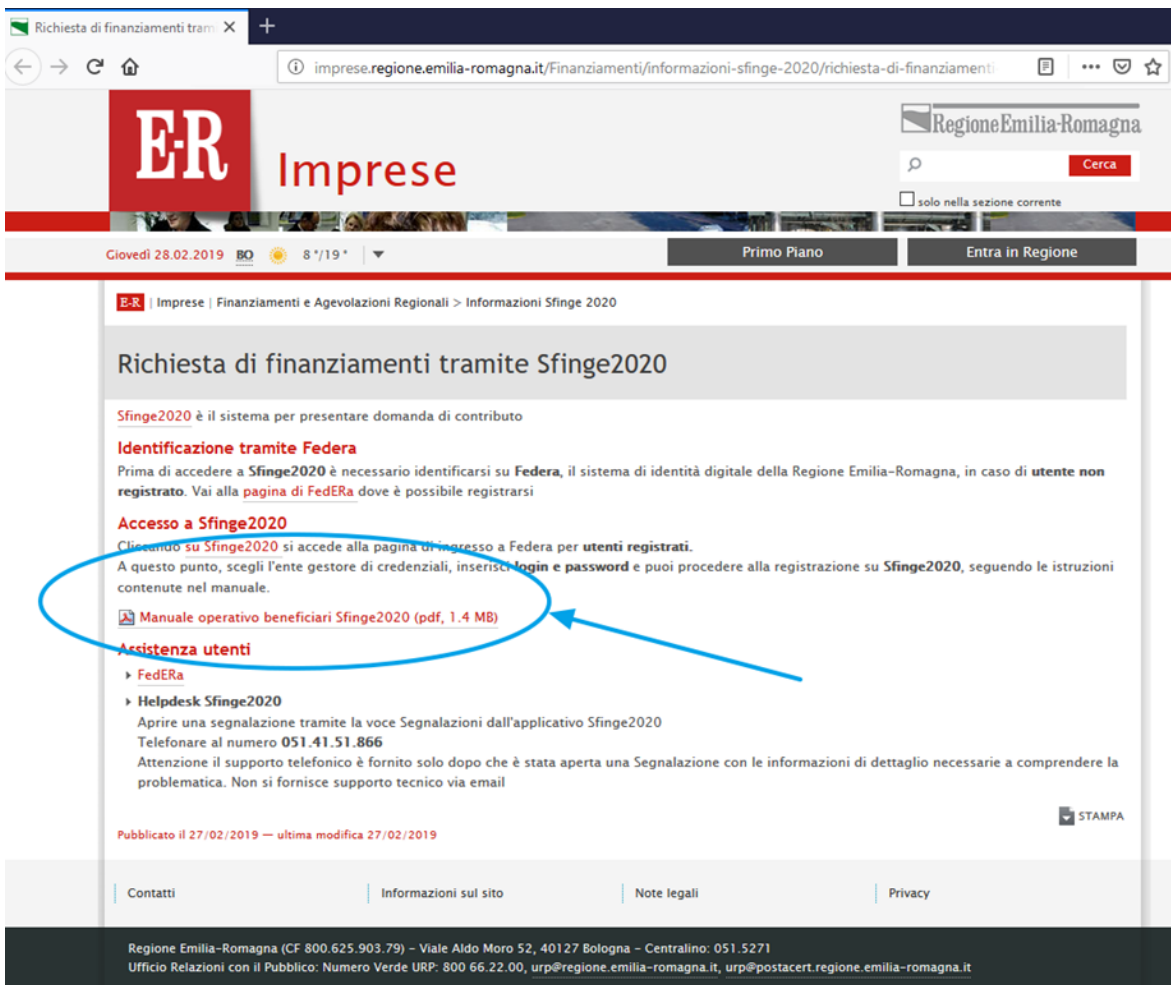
Richiesta di finanziamenti tram ✕ +

imprese.regione.emilia-romagna.it/Finanziamenti/informazioni-sfinge-2020/richiesta-di-finanziamenti

E-R Imprese

RegioneEmilia-Romagna

Cerca

solo nella sezione corrente

Giovedì 28.02.2019 BO 8°/19°

Primo Piano

Entra in Regione

E-R | Imprese | Finanziamenti e Agevolazioni Regionali > Informazioni Sfinge 2020

Richiesta di finanziamenti tramite Sfinge2020

Sfinge2020 è il sistema per presentare domanda di contributo

Identificazione tramite Federa

Prima di accedere a Sfinge2020 è necessario identificarsi su Federa, il sistema di identità digitale della Regione Emilia-Romagna, in caso di utente non registrato. Vai alla pagina di FedERa dove è possibile registrarsi

Accesso a Sfinge2020

Cliccando su Sfinge2020 si accede alla pagina di ingresso a Federa per utenti registrati.
A questo punto, scegli l'ente gestore di credenziali, inserisci login e password e puoi procedere alla registrazione su Sfinge2020, seguendo le istruzioni contenute nel manuale.

Manuale operativo beneficiari Sfinge2020 (pdf, 1.4 MB)

Assistenza utenti

FedERa

Helpdesk Sfinge2020
Aprire una segnalazione tramite la voce Segnalazioni dall'applicativo Sfinge2020
Telefonare al numero 051.41.51.866
Attenzione il supporto telefonico è fornito solo dopo che è stata aperta una Segnalazione con le informazioni di dettaglio necessarie a comprendere la problematica. Non si fornisce supporto tecnico via email

STAMPA

Pubblicato il 27/02/2019 — ultima modifica 27/02/2019

Contatti | Informazioni sul sito | Note legali | Privacy

Regione Emilia-Romagna (CF 800.625.903.79) - Viale Aldo Moro 52, 40127 Bologna - Centralino: 051.5271
Ufficio Relazioni con il Pubblico: Numero Verde URP: 800 66.22.00, urp@regione.emilia-romagna.it, urp@postacert.regione.emilia-romagna.it